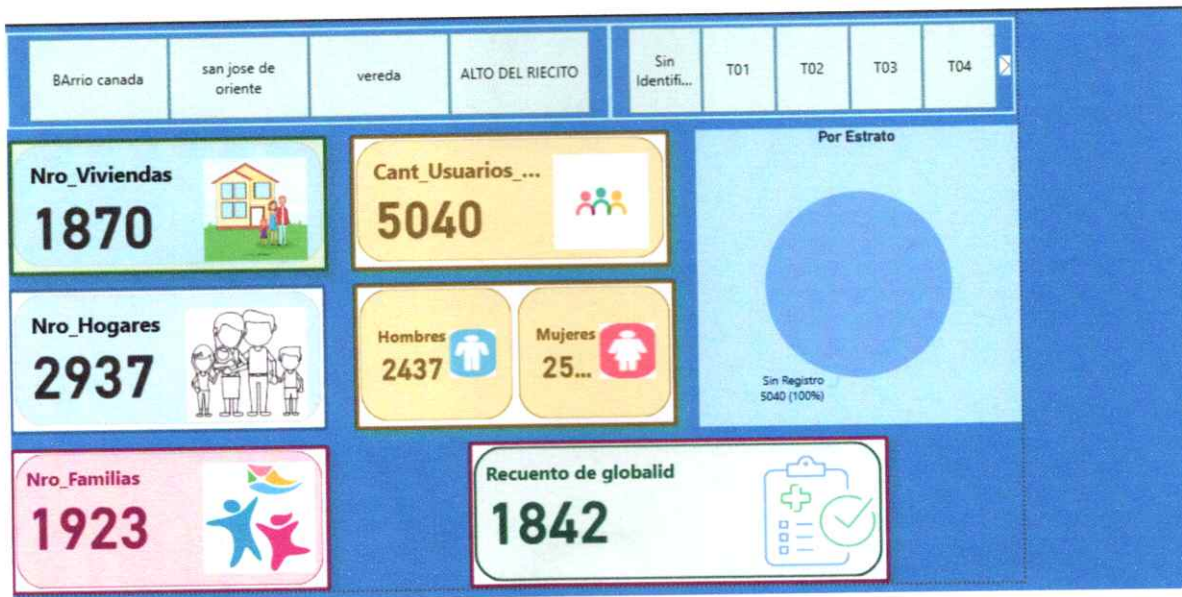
BArrio canada

san jose de oriente

vereda

ALTO DEL RIECITO

Sin Identifi...

T01

T02

T03

T04

Nro_Viviendas
1870

Cant_Usuarios_...
5040

Por Estrato

Nro_Hogares
2937

Hombres
2437

Mujeres
25...

Sin Registro
5040 (100%)

Nro_Familias
1923

Recuento de globalid
1842